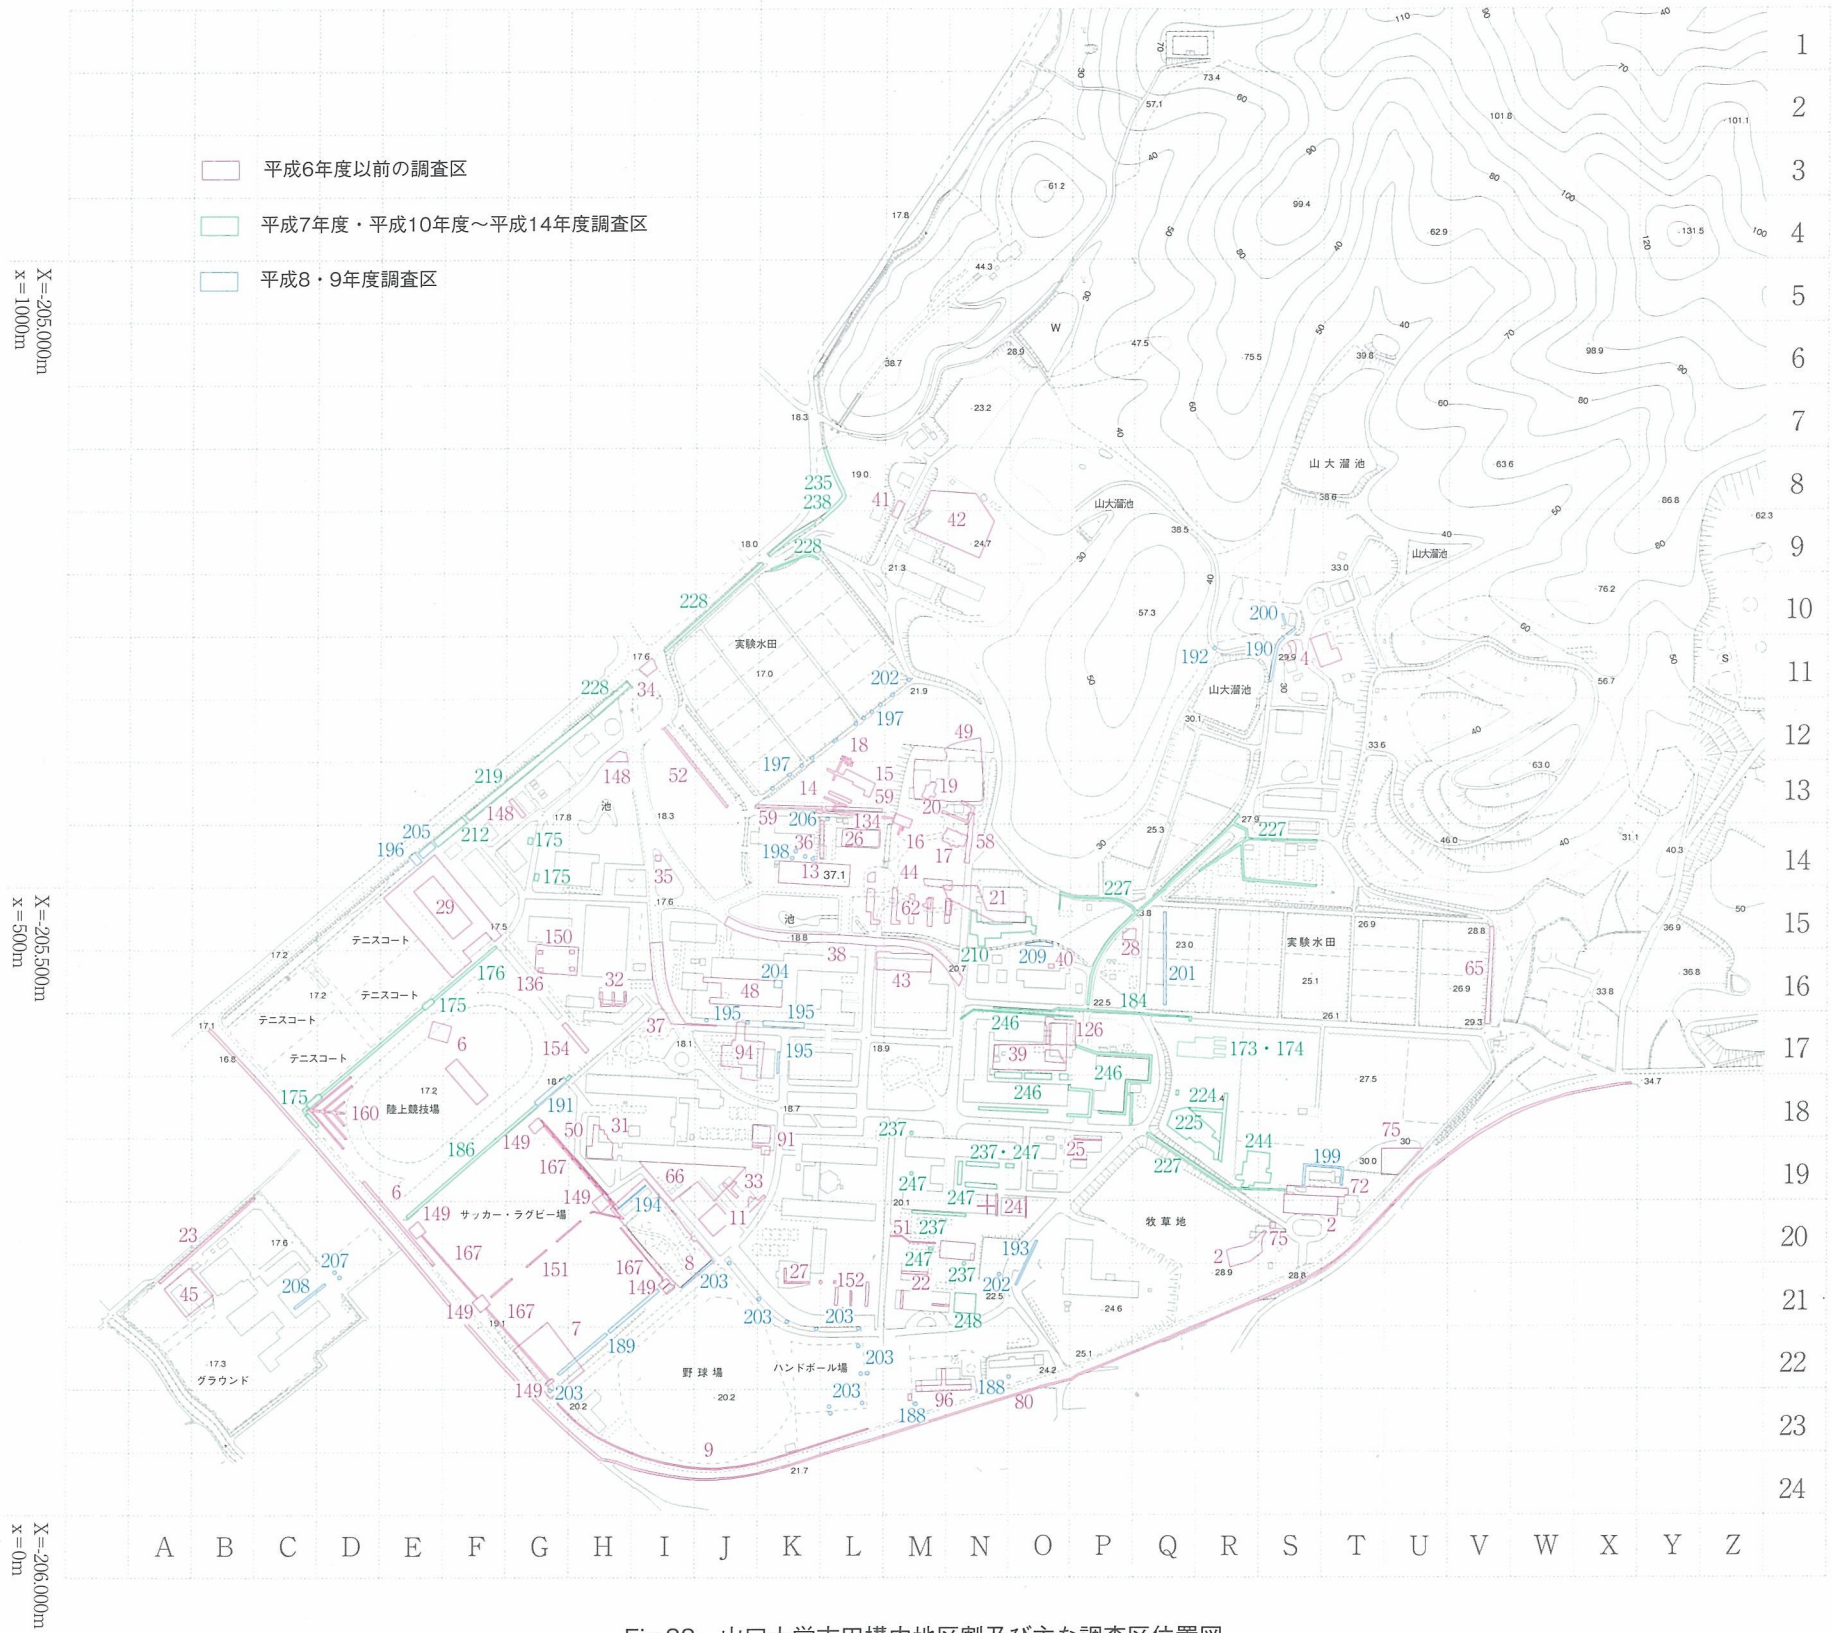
平成6年度以前の調査区

平成7年度・平成10年度～平成14年度調査区

平成8・9年度調査区

X=-205.000m x=1000m

X=-205.500m x=500m

X=-206.000m x=0m

1 2 3 4 5 6 7 8 9 10 11 12 13 14 15 16 17 18 19 20 21 22 23 24

A B C D E F G H I J K L M N O P Q R S T U V W X Y Z

山大溜池

山大溜池

山大溜池

山大溜池

実験水田

実験水田

池

池

テニスコート

テニスコート

テニスコート

テニスコート

陸上競技場

サッカー・ラグビー場

グラウンド

野球場

ハンドボール場

牧草地

235 238 41 42 228 228 228 34 202 197 197 49 18 15 19 14 59 20 148 52 219 205 212 148 175 196 175 59 206 134 26 36 198 16 17 58 13 37.1 35 44 21 29 624 150 227 227 28 38 210 209 40 201 65 136 176 32 204 48 43 184 175 6 37 195 195 246 126 173・174 154 94 195 39 246 246 175 160 191 224 225 31 50 91 237 149 237・247 25 167 66 33 227 199 75 72 149 194 247 247 24 6 149 11 51 237 2 23 167 151 167 8 27 152 193 75 2 207 45 208 149 167 7 149 203 203 203 22 237 202 248 189 203 149 203 203 188 96 188 80 9 200 192 190 4